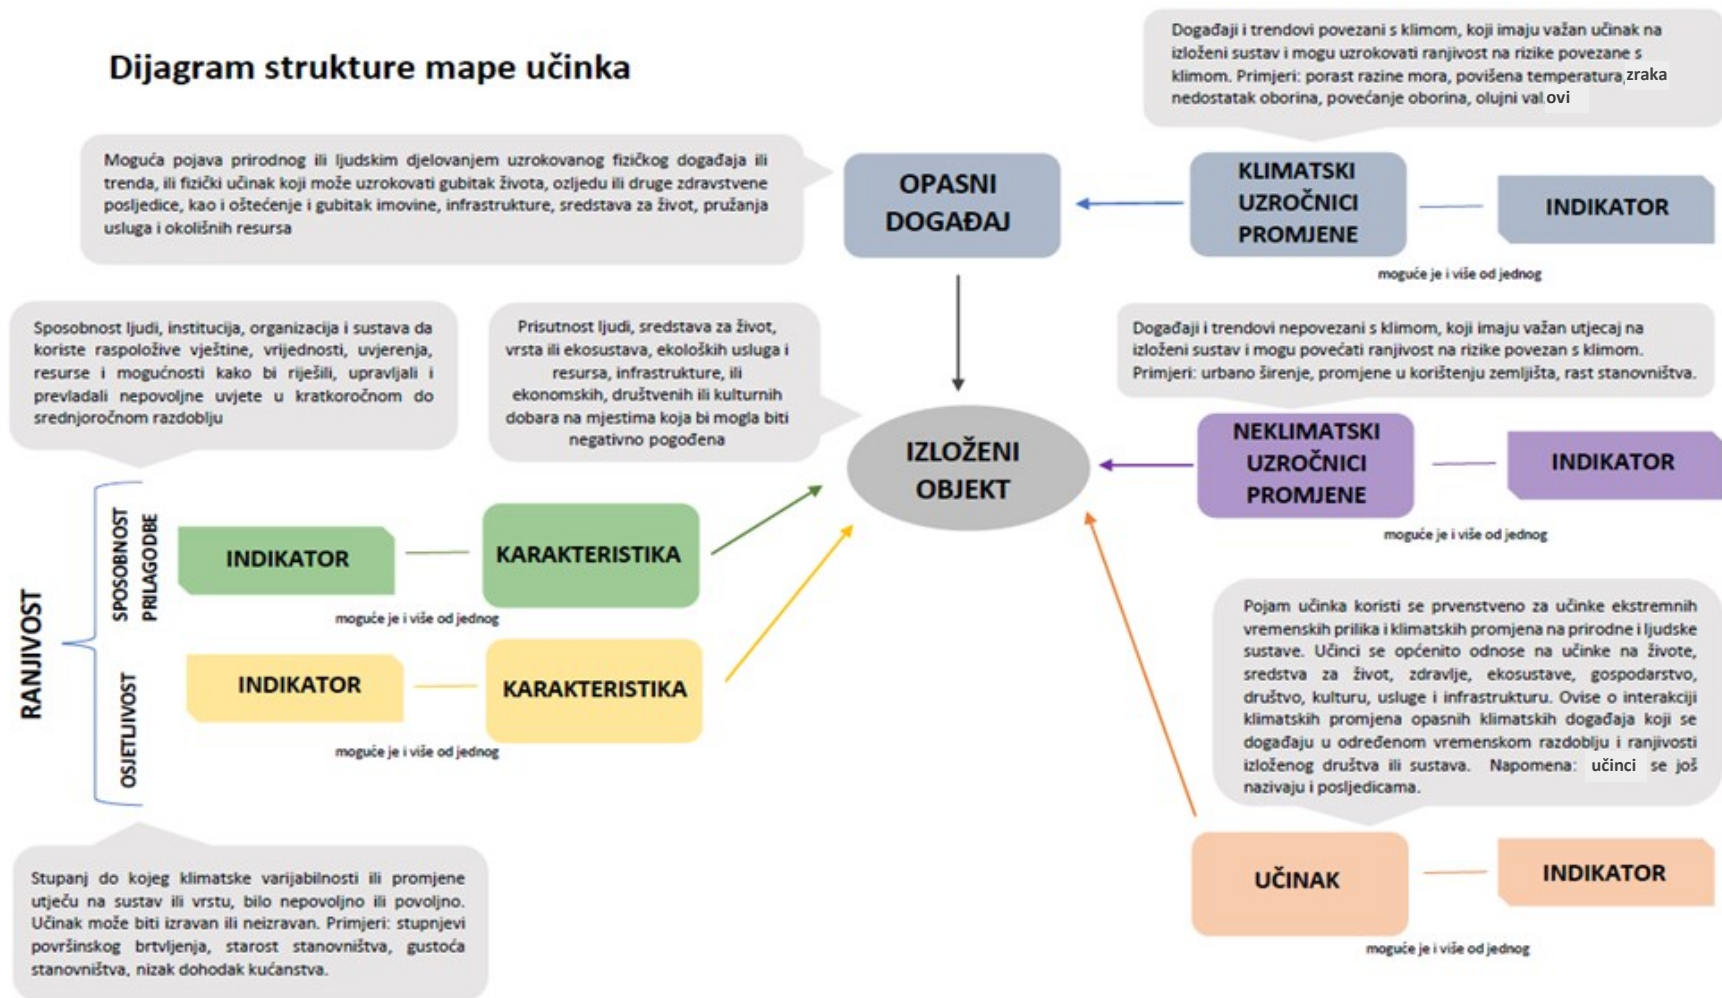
Dijagram strukture mape učinka

Događaji i trendovi povezani s klimom, koji imaju važan učinak na izloženi sustav i mogu uzrokovati ranjivost na rizike povezane s klimom. Primjeri: porast razine mora, povišena temperatura zraka nedostatak oborina, povećanje oborina, olujni val ovi

Moguća pojava prirodnog ili ljudskim djelovanjem uzrokovanog fizičkog događaja ili trenda, ili fizički učinak koji može uzrokovati gubitak života, ozljedu ili druge zdravstvene posljedice, kao i oštećenje i gubitak imovine, infrastrukture, sredstava za život, pružanja usluga i okolišnih resursa

OPASNI DOGAĐAJ

KLIMATSKI UZROČNICI PROMJENE

INDIKATOR

moguće je i više od jednog

Sposobnost ljudi, institucija, organizacija i sustava da koriste raspoložive vještine, vrijednosti, uvjerenja, resurse i mogućnosti kako bi riješili, upravljali i prevladali nepovoljne uvjete u kratkoročnom do srednjoročnom razdoblju

Prisutnost ljudi, sredstava za život, vrsta ili ekosustava, ekoloških usluga i resursa, infrastrukture, ili ekonomskih, društvenih ili kulturnih dobara na mjestima koja bi mogla biti negativno pogođena

Događaji i trendovi nepovezani s klimom, koji imaju važan utjecaj na izloženi sustav i mogu povećati ranjivost na rizike povezan s klimom. Primjeri: urbano širenje, promjene u korištenju zemljišta, rast stanovništva.

IZLOŽENI OBJEKT

NEKLIMATSKI UZROČNICI PROMJENE

INDIKATOR

moguće je i više od jednog

RANJIVOST

SPOSOBNOST PRILAGODBE

INDIKATOR

KARAKTERISTIKA

moguće je i više od jednog

OSJETLJIVOST

INDIKATOR

KARAKTERISTIKA

moguće je i više od jednog

Pojam učinka koristi se prvenstveno za učinke ekstremnih vremenskih prilika i klimatskih promjena na prirodne i ljudske sustave. Učinci se općenito odnose na učinke na živote, sredstva za život, zdravlje, ekosustave, gospodarstvo, društvo, kulturu, usluge i infrastrukturu. Ovise o interakciji klimatskih promjena opasnih klimatskih događaja koji se događaju u određenom vremenskom razdoblju i ranjivosti izloženog društva ili sustava. Napomena: učinci se još nazivaju i posljedicama.

Stupanj do kojeg klimatske varijabilnosti ili promjene utječu na sustav ili vrstu, bilo nepovoljno ili povoljno. Učinak može biti izravan ili neizravan. Primjeri: stupnjevi površinskog brtvljenja, starost stanovništva, gustoća stanovništva, nizak dohodak kućanstva.

UČINAK

INDIKATOR

moguće je i više od jednog